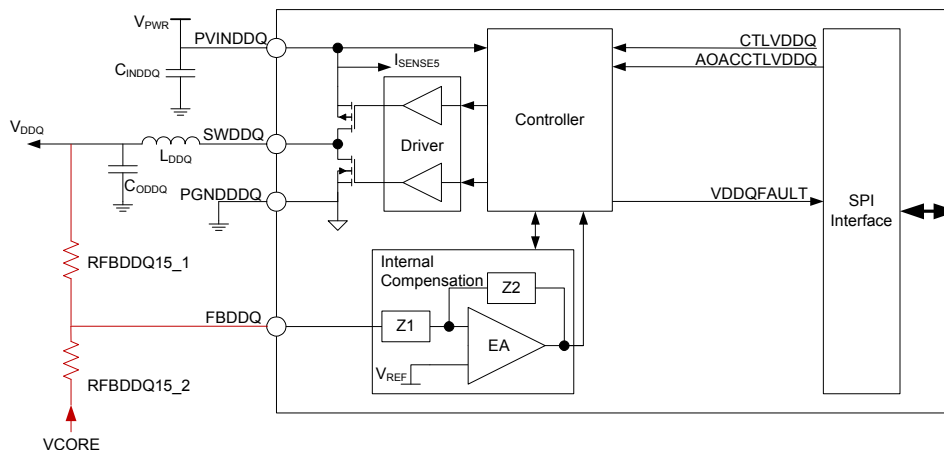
$V_{PWR}$
PVINDDQ
$C_{INDDQ}$
$I_{SENSE5}$
Controller
CTLVDDQ
AOACCTLVDDQ
$V_{DDQ}$
SWDDQ
$L_{DDQ}$
Driver
$C_{ODDQ}$
PGNDDDQ
VDDQFAULT
SPI Interface
Internal Compensation
Z2
RFBDDQ15_1
FBDDQ
Z1
EA
$V_{REF}$
RFBDDQ15_2
VCORE